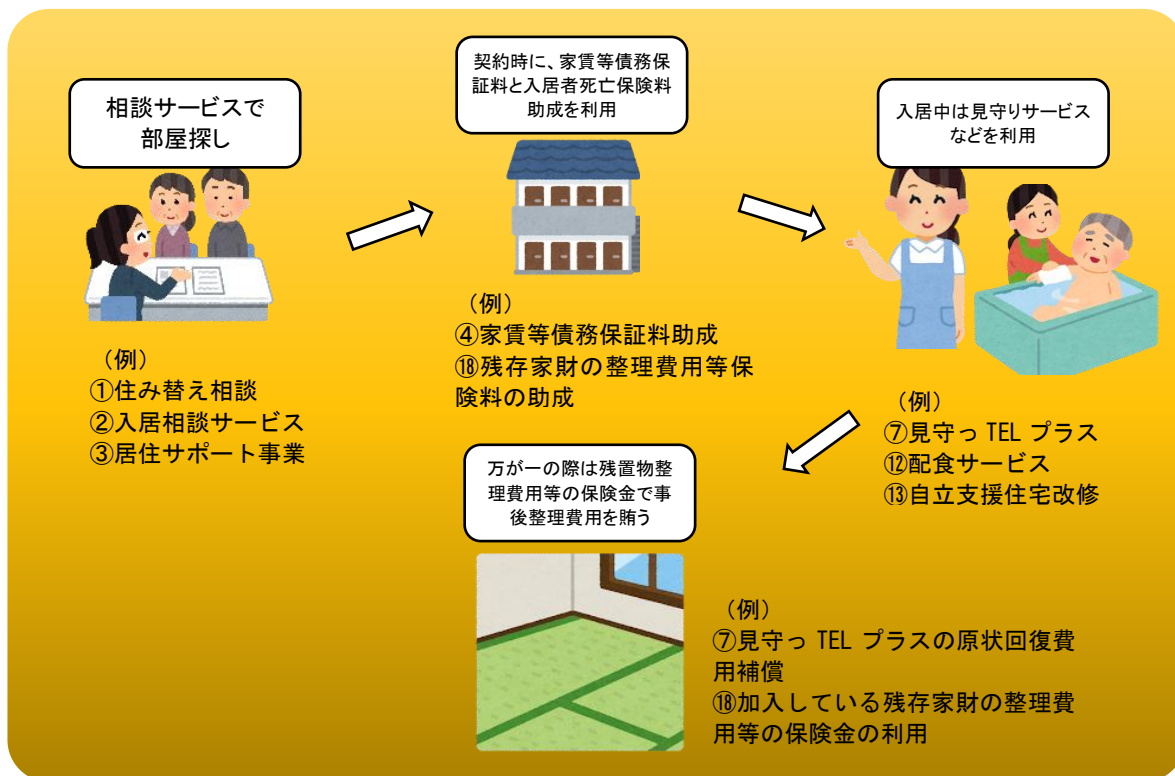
相談サービスで部屋探し

（例）
①住み替え相談
②入居相談サービス
③居住サポート事業

契約時に、家賃等債務保証料と入居者死亡保険料助成を利用

（例）
④家賃等債務保証料助成
⑱残存家財の整理費用等保険料の助成

入居中は見守りサービスなどを利用

（例）
⑦見守っ TEL プラス
⑫配食サービス
⑬自立支援住宅改修

万が一の際は残置物整理費用等の保険金で事後整理費用を賄う

（例）
⑦見守っ TEL プラスの原状回復費用補償
⑱加入している残存家財の整理費用等の保険金の利用